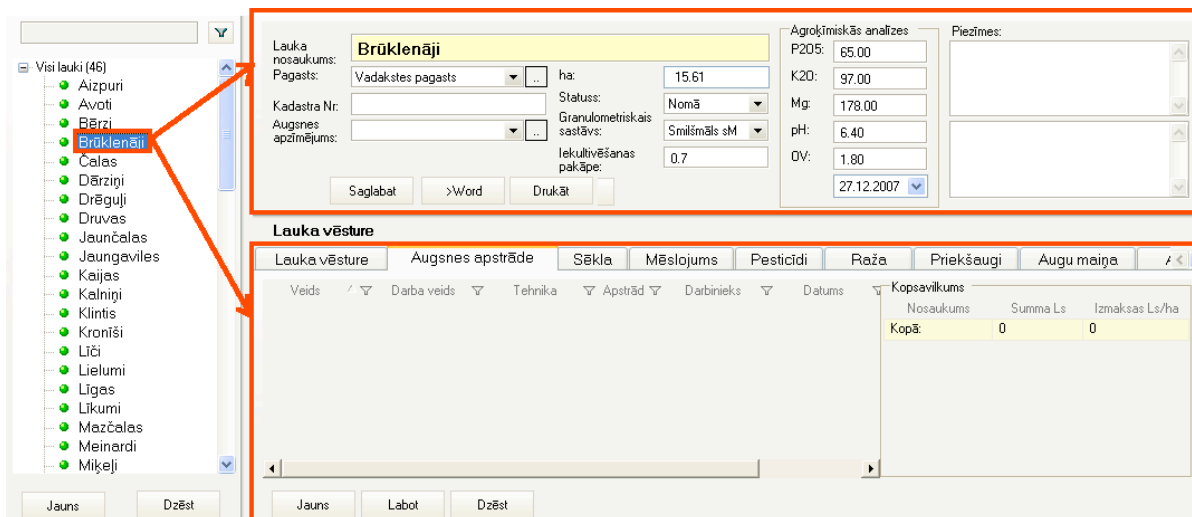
Visi lauki (46)
Aizpuri
Avoti
Bērzi
Brūklenāji
Čalas
Dārziņi
Drēguļi
Druvas
Jaunčalas
Jaungaviles
Kaijas
Kalniņi
Klintis
Kronīši
Līči
Lielumi
Līgas
Līkumi
Mazčalas
Meinardi
Miķeļi

Jauns
Dzēst

Lauka nosaukums: Brūklenāji
Pagasts: Vadakstes pagasts
Kadastra Nr:
Augsnes apzīmējums:
ha: 15.61
Statuss: Nomā
Granulometriskais sastāvs: Smilšmāls sM
Iekultivēšanas pakāpe: 0.7

Saglabat
>Word
Drukāt

Agroķīmiskās analīzes
P205: 65.00
K20: 97.00
Mg: 178.00
pH: 6.40
OV: 1.80
27.12.2007

Piezīmes:

Lauka vēsture

Lauka vēsture | Augsnes apstrāde | Sēkla | Mēslojums | Pesticīdi | Raža | Priekšaugi | Augu maiņa

Veids | Darba veids | Tehnika | Apstrād | Darbinieks | Datums

Kopsavilkums
| Nosaukums | Summa Ls | Izmaksas Ls/ha |
|---|---|---|
| Kopā: | 0 | 0 |

Jauns
Labot
Dzēst